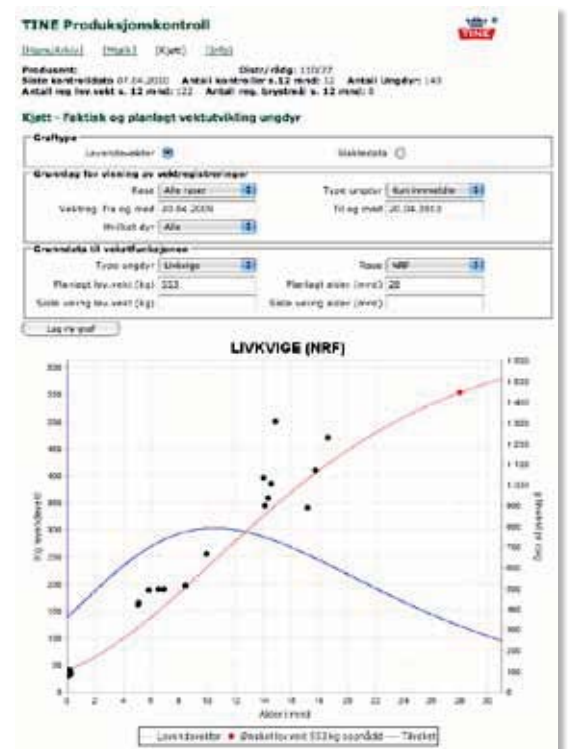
TINE Produksjonskontroll

[Hovedvalg] [Melk] [Kjøtt] [Info]

Produsent: Distr/rådg: 110/27
Siste kontrolldato 07.04.2010 Antall kontroller s. 12 mnd: 12 Antall Ungdyr: 143
Antall reg lev.vekt s. 12 mnd: 122 Antall reg. brystmål s. 12 mnd: 0

Kjøtt - Faktisk og planlagt vektutvikling ungdyr

Graftype
Levendevekter Slaktevekter

Grunnlag for visning av vektregistreringer
Rase Alle raser Type ungdyr Kun livkvigekalver
Veiing: Fra og med 20.04.2009 Til og med 20.04.2010
Hvilket dyr Alle

Grunndata til vektfunksjonen
Type ungdyr Livkvige Rase NRF
Planlagt lev.vekt (kg) 553 Planlagt alder (mnd) 28
Siste veiing lev.vekt (kg) Siste veiing alder (mnd)

Lag ny graf

LIVKVIGE (NRF)

Pr. vekt(kg)
Tilvekst (g/dag)
Alder i mnd

Levendevekter ● Ønsket lev.vekt 553 kg oppnådd — Tilvekst